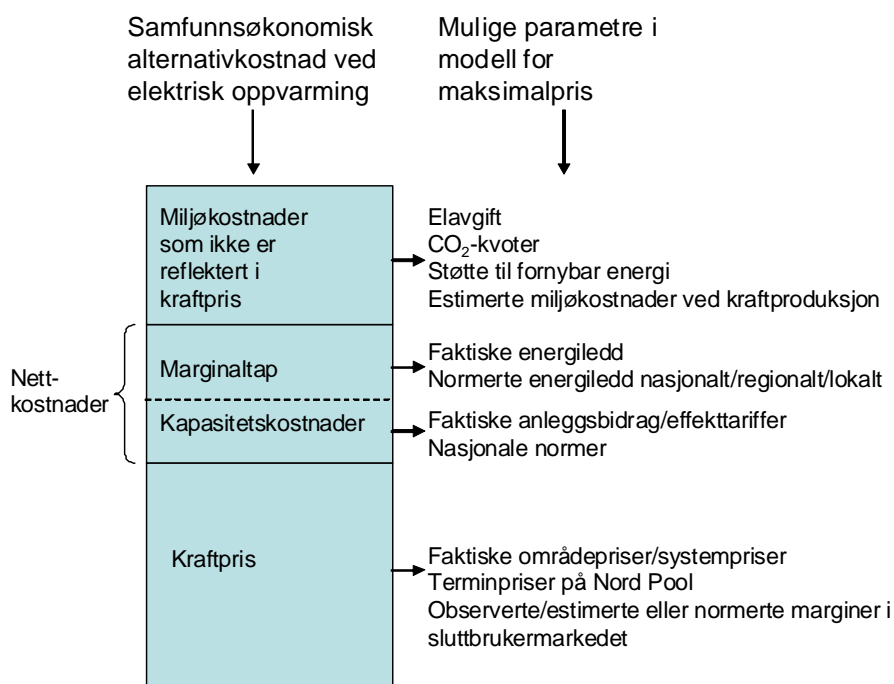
Samfunnsøkonomisk alternativkostnad ved elektrisk oppvarming

Mulige parametre i modell for maksimalpris

Miljøkostnader som ikke er reflektert i kraftpris

Elavgift
$CO_2$-kvoter
Støtte til fornybar energi
Estimerte miljøkostnader ved kraftproduksjon

Nett-kostnader

Marginaltap

Faktiske energiledd
Normerte energiledd nasjonalt/regionalt/lokalt

Kapasitetskostnader

Faktiske anleggsbidrag/effekttariffer
Nasjonale normer

Kraftpris

Faktiske områdepriser/systempriser
Terminpriser på Nord Pool
Observerte/estimerte eller normerte marginer i sluttbrukermarkedet